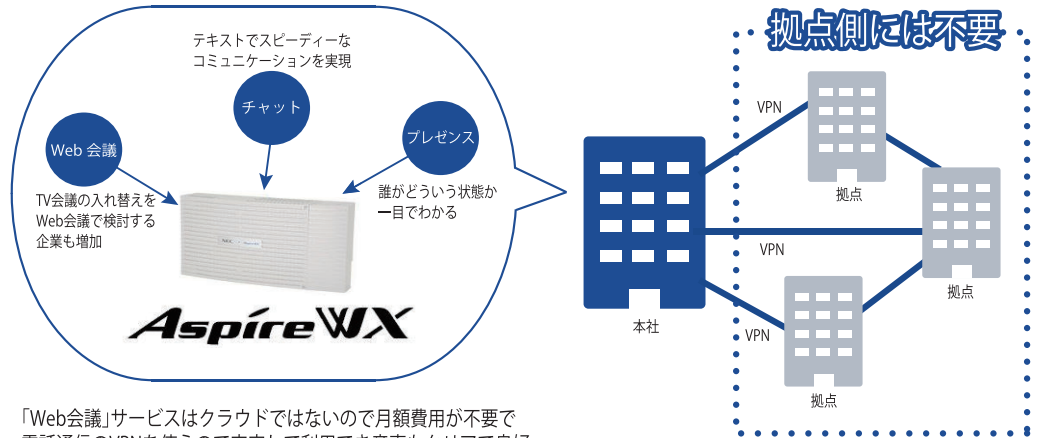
テキストでスピーディーなコミュニケーションを実現

チャット

Web 会議

プレゼンス

TV会議の入れ替えをWeb会議で検討する企業も増加

誰がどういう状態か一目でわかる

AspireWX

拠点側には不要

VPN

VPN

VPN

拠点

拠点

拠点

本社

「Web会議」サービスはクラウドではないので月額費用が不要で
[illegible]